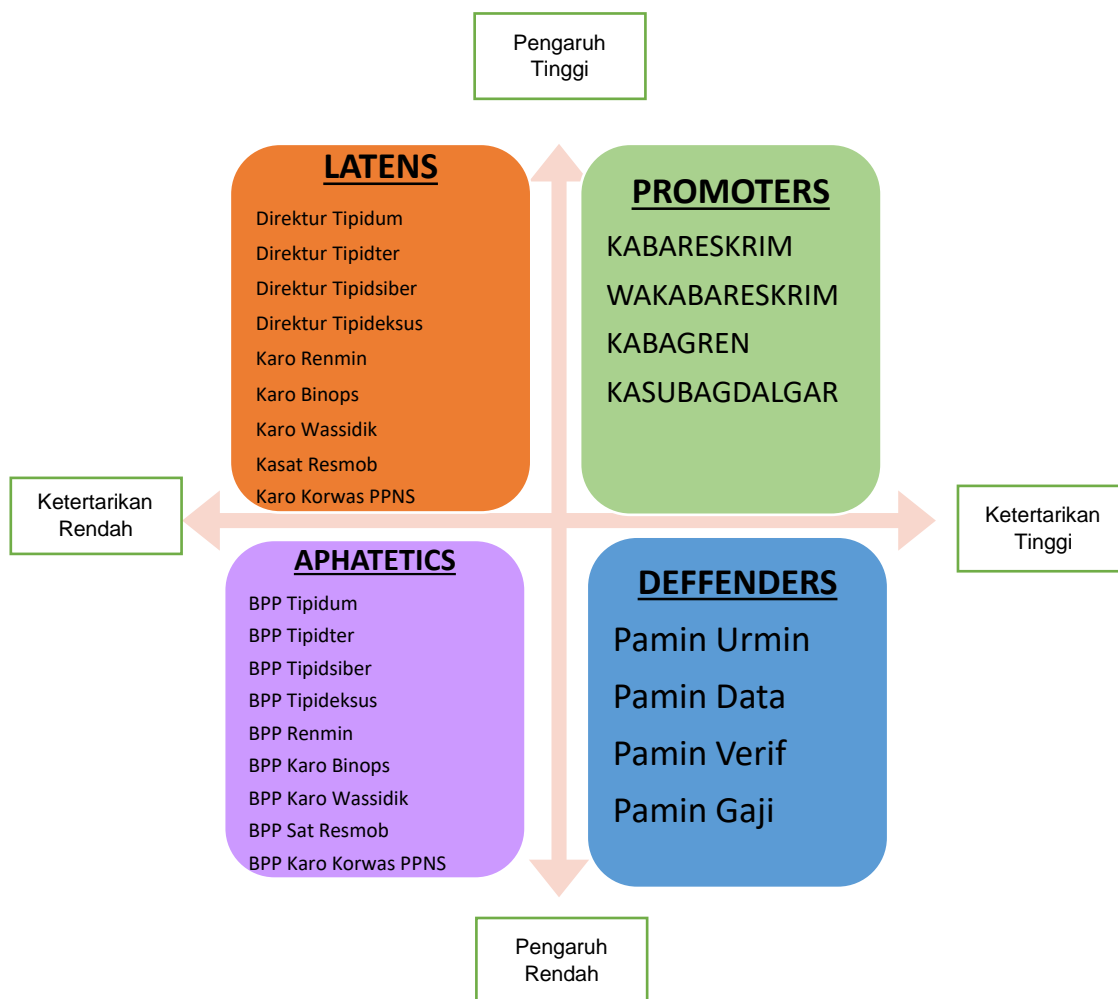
Pengaruh Tinggi

LATENS

Direktur Tipidum
Direktur Tipidter
Direktur Tipidsiber
Direktur Tipideksus
Karo Renmin
Karo Binops
Karo Wassidik
Kasat Resmob
Karo Korwas PPNS

PROMOTERS

KABARESKRIM
WAKABARESKRIM
KABAGREN
KASUBAGDALGAR

Ketertarikan Rendah

Ketertarikan Tinggi

APHATETICS

BPP Tipidum
BPP Tipidter
BPP Tipidsiber
BPP Tipideksus
BPP Renmin
BPP Karo Binops
BPP Karo Wassidik
BPP Sat Resmob
BPP Karo Korwas PPNS

DEFFENDERS

Pamin Urmin
Pamin Data
Pamin Verif
Pamin Gaji

Pengaruh Rendah